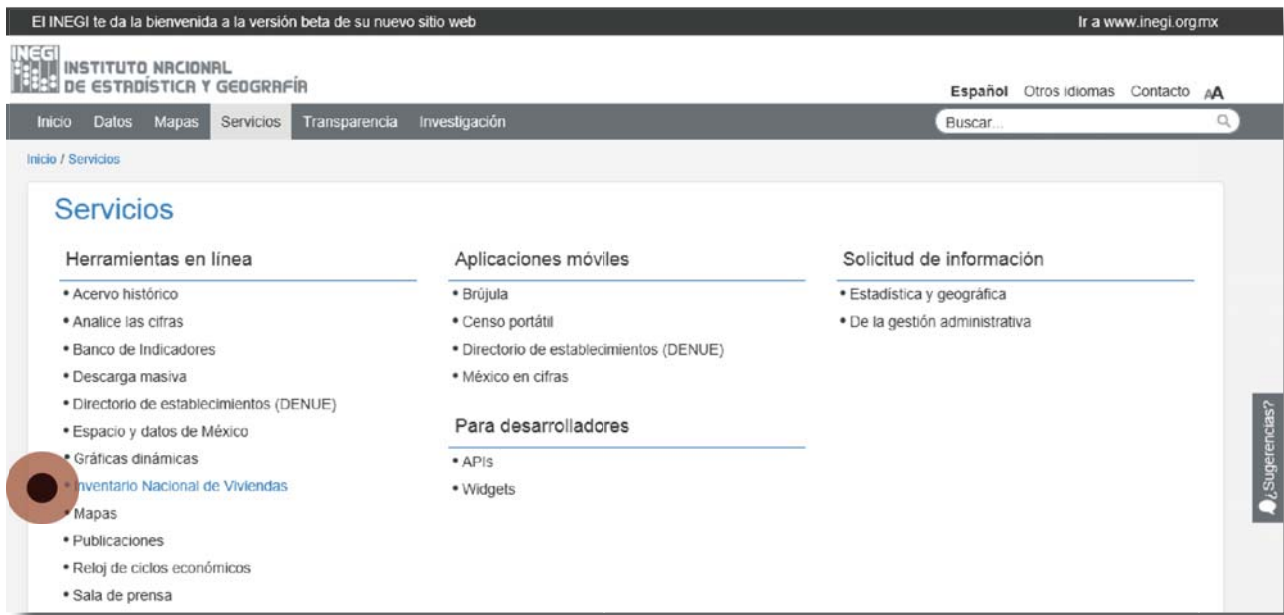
El INEGI te da la bienvenida a la versión beta de su nuevo sitio web

Ir a www.inegi.org.mx

INEGI
INSTITUTO NACIONAL DE ESTADÍSTICA Y GEOGRAFÍA

Español Otros idiomas Contacto AA

Inicio Datos Mapas Servicios Transparencia Investigación

Buscar...

Inicio / Servicios

Servicios

Herramientas en línea

• Acervo histórico
• Analice las cifras
• Banco de Indicadores
• Descarga masiva
• Directorio de establecimientos (DENUE)
• Espacio y datos de México
• Gráficas dinámicas
• Inventario Nacional de Viviendas
• Mapas
• Publicaciones
• Reloj de ciclos económicos
• Sala de prensa

Aplicaciones móviles

• Brújula
• Censo portátil
• Directorio de establecimientos (DENUE)
• México en cifras

Para desarrolladores

• APIs
• Widgets

Solicitud de información

• Estadística y geográfica
• De la gestión administrativa

¿Sugerencias?